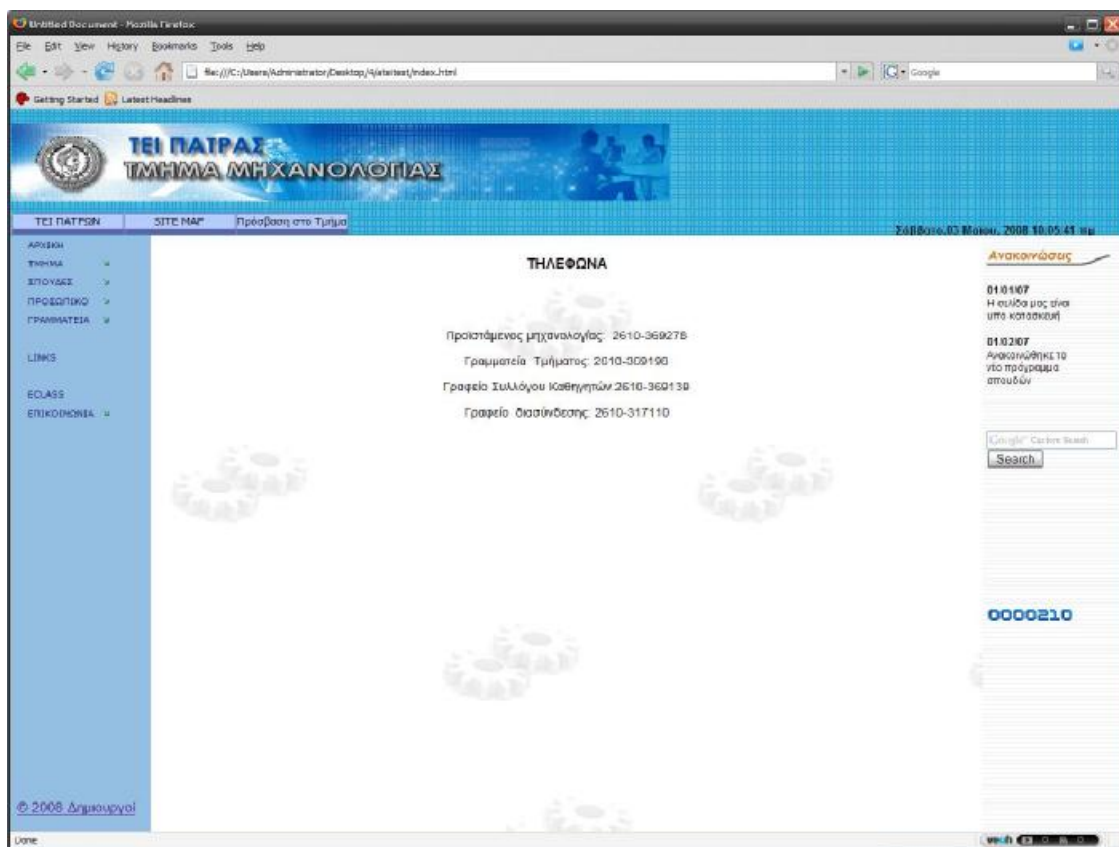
Untitled Document - Mozilla Firefox

File Edit View History Bookmarks Tools Help

file:///C:/Users/Administrator/Desktop/4/ateitest/index.html

Google

Getting Started Latest Headlines

ΤΕΙ ΠΑΤΡΑΣ
ΤΜΗΜΑ ΜΗΧΑΝΟΛΟΓΙΑΣ

ΤΕΙ ΠΑΤΡΩΝ | SITE MAP | Πρόσβαση στο Τμήμα

Σάββατο,03 Μαΐου, 2008 10:05:41 πμ

ΑΡΧΙΚΗ
ΤΜΗΜΑ
ΣΠΟΥΔΕΣ
ΠΡΟΣΩΠΙΚΟ
ΓΡΑΜΜΑΤΕΙΑ

LINKS

ECLASS
ΕΠΙΚΟΙΝΩΝΙΑ

© 2008 Δημιουργοί

ΤΗΛΕΦΩΝΑ

Προϊστάμενος μηχανολογίας: 2610-369276

Γραμματεία Τμήματος: 2610-369190

Γραφείο Συλλόγου Καθηγητών 2610-369139

Γραφείο διασύνδεσης: 2610-317110

Ανακοινώσεις

01/01/07
Η σελίδα μας είναι υπό κατασκευή

01/02/07
Ανακοινώθηκε το νέο πρόγραμμα σπουδών

Google Custom Search
Search

0000210

Done